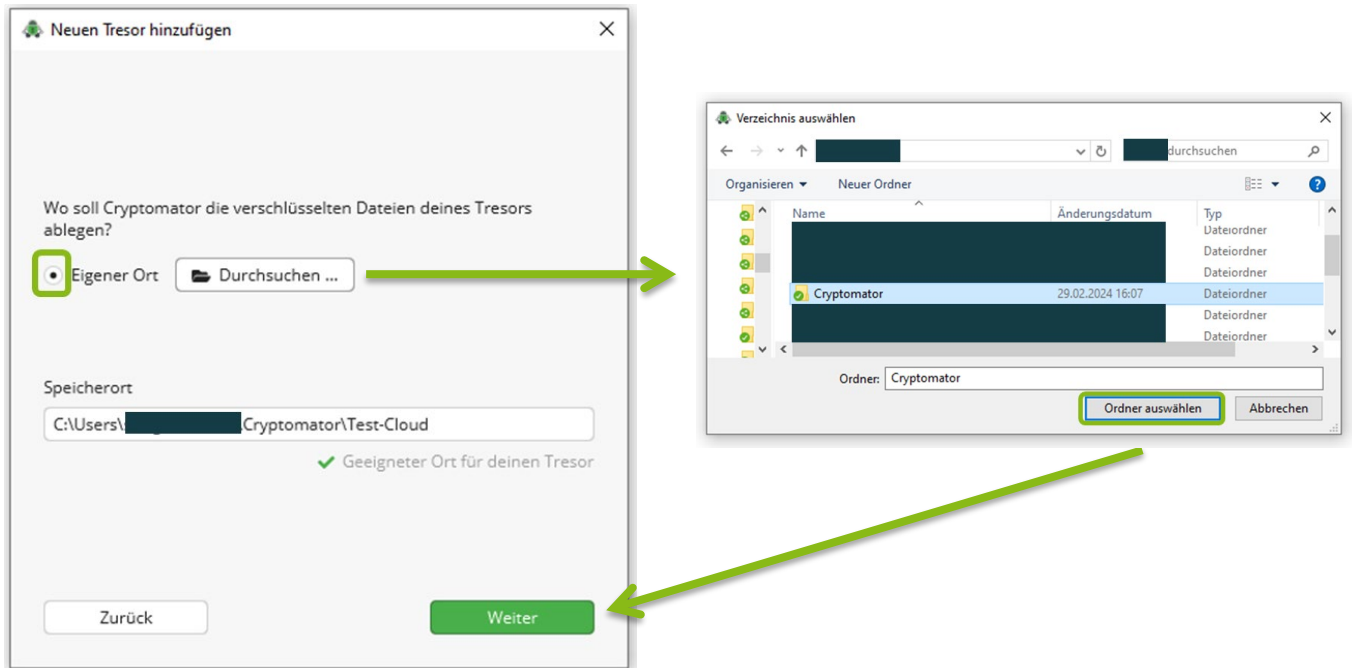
Neuen Tresor hinzufügen

Wo soll Cryptomator die verschlüsselten Dateien deines Tresors ablegen?

Eigener Ort Durchsuchen ...

Speicherort

C:\Users\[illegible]Cryptomator\Test-Cloud

Geeigneter Ort für deinen Tresor

Zurück

Weiter

Verzeichnis auswählen

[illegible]durchsuchen

Organisieren ▾ Neuer Ordner

| Name | Änderungsdatum | Typ |
|---|---|---|
| | | Dateiordner |
| | | Dateiordner |
| | | Dateiordner |
| Cryptomator | 29.02.2024 16:07 | Dateiordner |
| | | Dateiordner |
| | | Dateiordner |

Ordner: Cryptomator

Ordner auswählen Abbrechen